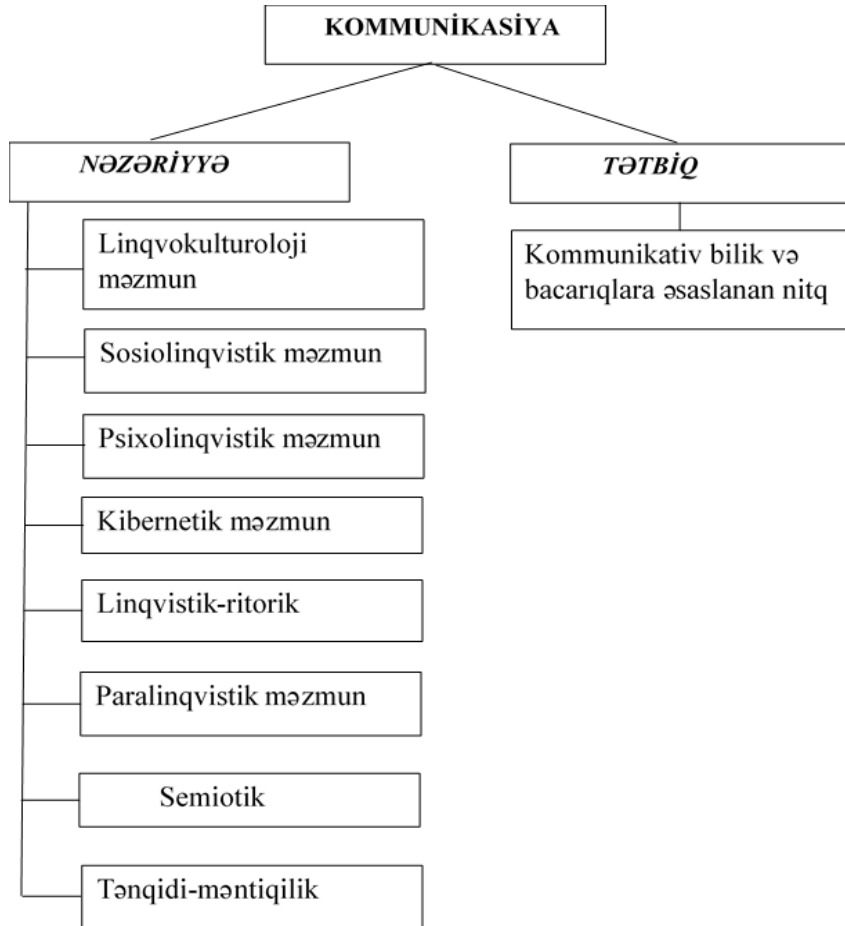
KOMMUNİKASİYA

NƏZƏRİYYƏ

TƏTBİQ

Linqvokulturoloji məzmun

Sosiolinqvistik məzmun

Psixolinqvistik məzmun

Kibernetik məzmun

Linqvistik-ritorik

Paralinqvistik məzmun

Semiotik

Tənqidi-məntiqilik

Kommunikativ bilik və bacarıqlara əsaslanan nitq